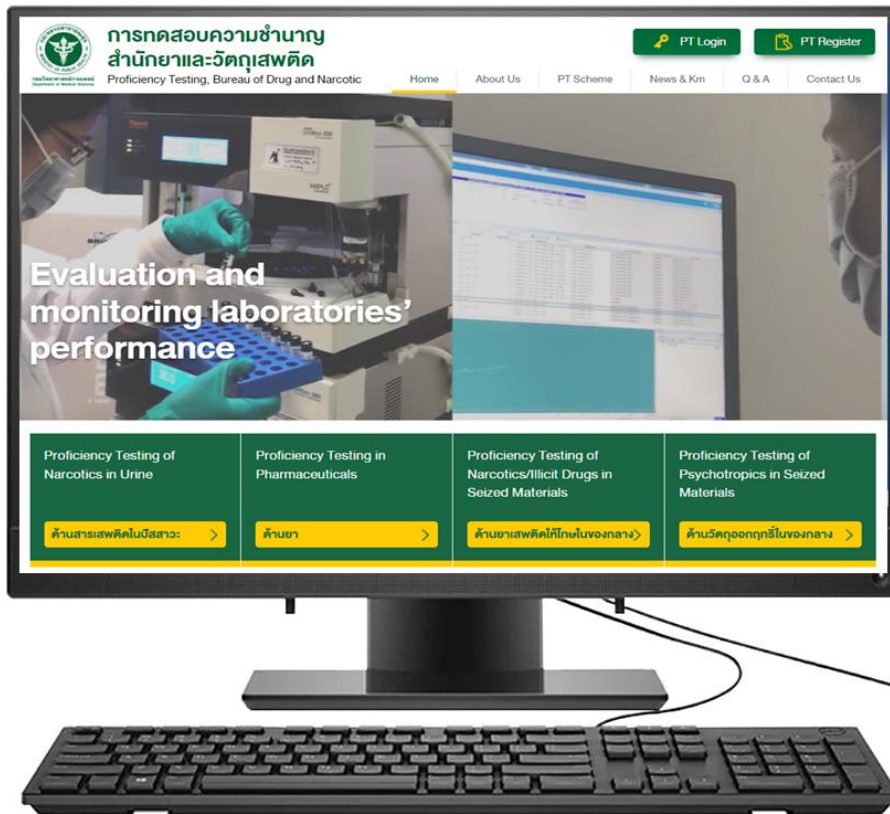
การทดสอบความชำนาญ
สำนักยาและวัตถุเสพติด
Proficiency Testing, Bureau of Drug and Narcotic

PT Login
PT Register

Home
About Us
PT Scheme
News & Km
Q & A
Contact Us

Evaluation and monitoring laboratories' performance

Proficiency Testing of Narcotics in Urine
ด้านสารเสพติดในปัสสาวะ

Proficiency Testing in Pharmaceuticals
ด้านยา

Proficiency Testing of Narcotics/Illicit Drugs in Seized Materials
ด้านยาเสพติดให้โทษในของกลาง

Proficiency Testing of Psychotropics in Seized Materials
ด้านวัตถุออกฤทธิ์ในของกลาง